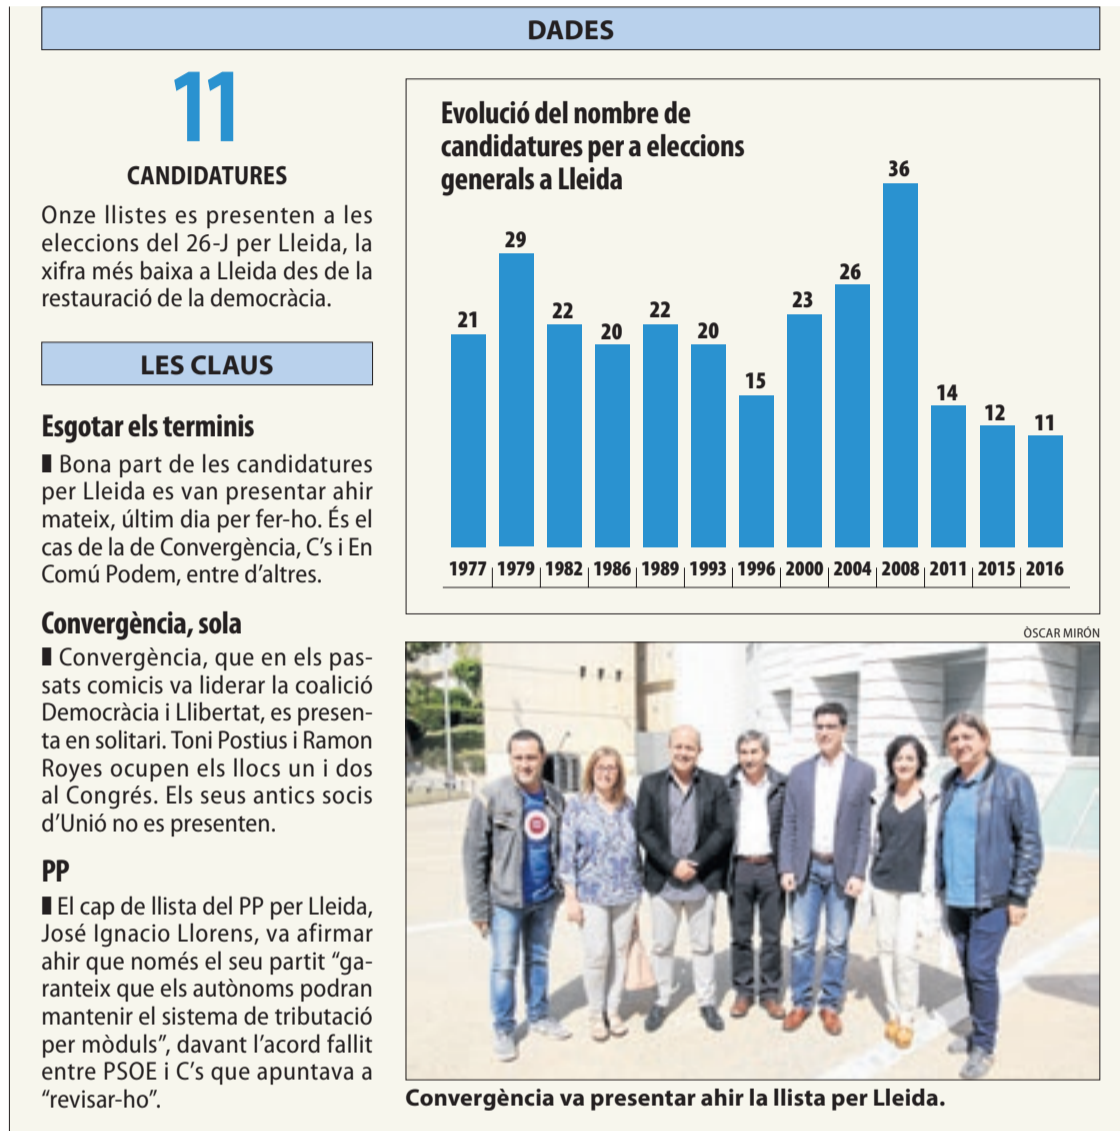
DADES

11

CANDIDATURES

Onze llistes es presenten a les eleccions del 26-J per Lleida, la xifra més baixa a Lleida des de la restauració de la democràcia.

LES CLAUS

Esgotar els terminis

Bona part de les candidatures per Lleida es van presentar ahir mateix, últim dia per fer-ho. És el cas de la de Convergència, C's i En Comú Podem, entre d'altres.

Convergència, sola

Convergència, que en els passats comicis va liderar la coalició Democràcia i Llibertat, es presenta en solitari. Toni Postius i Ramon Royes ocupen els llocs un i dos al Congrés. Els seus antics socis d'Unió no es presenten.

PP

El cap de llista del PP per Lleida, José Ignacio Llorens, va afirmar ahir que només el seu partit "garanteix que els autònoms podran mantenir el sistema de tributació per mòduls", davant l'acord fallit entre PSOE i C's que apuntava a "revisar-ho".

Evolució del nombre de candidatures per a eleccions generals a Lleida

| 1977 | 1979 | 1982 | 1986 | 1989 | 1993 | 1996 | 2000 | 2004 | 2008 | 2011 | 2015 | 2016 |
|---|---|---|---|---|---|---|---|---|---|---|---|---|
| 21 | 29 | 22 | 20 | 22 | 20 | 15 | 23 | 26 | 36 | 14 | 12 | 11 |

ÒSCAR MIRÓN

Convergència va presentar ahir la llista per Lleida.